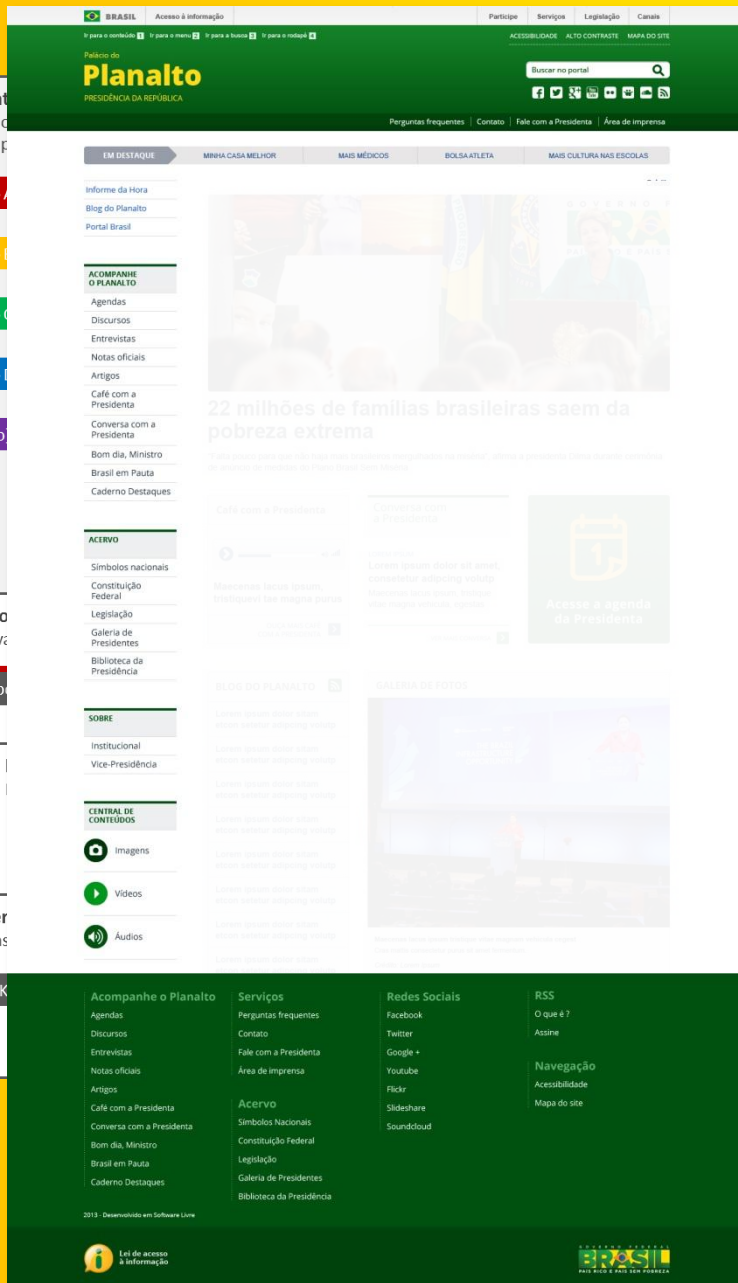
BRASIL Acesso à informação Participe Serviços Legislação Canais

Ir para o conteúdo 1 Ir para o menu 2 Ir para a busca 3 Ir para o rodapé 4

ACESSIBILIDADE ALTO CONTRASTE MAPA DO SITE

Palácio do
Planalto
PRESIDÊNCIA DA REPÚBLICA

Buscar no portal

Perguntas frequentes | Contato | Fale com a Presidenta | Área de imprensa

EM DESTAQUE MINHA CASA MELHOR MAIS MÉDICOS BOLSA ATLETA MAIS CULTURA NAS ESCOLAS

Informe da Hora
Blog do Planalto
Portal Brasil

ACOMPANHE O PLANALTO
Agendas
Discursos
Entrevistas
Notas oficiais
Artigos
Café com a Presidenta
Conversa com a Presidenta
Bom dia, Ministro
Brasil em Pauta
Caderno Destaques

ACERVO
Símbolos nacionais
Constituição Federal
Legislação
Galeria de Presidentes
Biblioteca da Presidência

SOBRE
Institucional
Vice-Presidência

CENTRAL DE CONTEÚDOS
Imagens
Vídeos
Áudios

22 milhões de famílias brasileiras saem da pobreza extrema

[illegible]

Café com a Presidenta

Maecenas lacus ipsum, tristiquevl tas magna purus

Conversa com a Presidenta

Lorem ipsum dolor sit amet, consetur adipisng voluto

Acesse a agenda da Presidenta

BLOG DO PLANALTO

Lorem ipsum dolor sistm amet, seutur adipisng voluto
Lorem ipsum dolor sistm amet, seutur adipisng voluto
Lorem ipsum dolor sistm amet, seutur adipisng voluto
Lorem ipsum dolor sistm amet, seutur adipisng voluto
Lorem ipsum dolor sistm amet, seutur adipisng voluto
Lorem ipsum dolor sistm amet, seutur adipisng voluto
Lorem ipsum dolor sistm amet, seutur adipisng voluto
Lorem ipsum dolor sistm amet, seutur adipisng voluto

GALERIA DE FOTOS

Acompanhe o Planalto
Agendas
Discursos
Entrevistas
Notas oficiais
Artigos
Café com a Presidenta
Conversa com a Presidenta
Bom dia, Ministro
Brasil em Pauta
Caderno Destaques

Serviços
Perguntas frequentes
Contato
Fale com a Presidenta
Área de imprensa

Acervo
Símbolos Nacionais
Constituição Federal
Legislação
Galeria de Presidentes
Biblioteca da Presidência

Redes Sociais
Facebook
Twitter
Google +
Youtube
Flickr
Slideshare
Soundcloud

RSS
O que é ?
Assine

Navegação
Acessibilidade
Mapa do site

2013 - Desenvolvido em Software Livre

Lei de acesso à informação

GOVERNO FEDERAL
BRASIL
PAÍS RICO É PAÍS SEM POBREZA